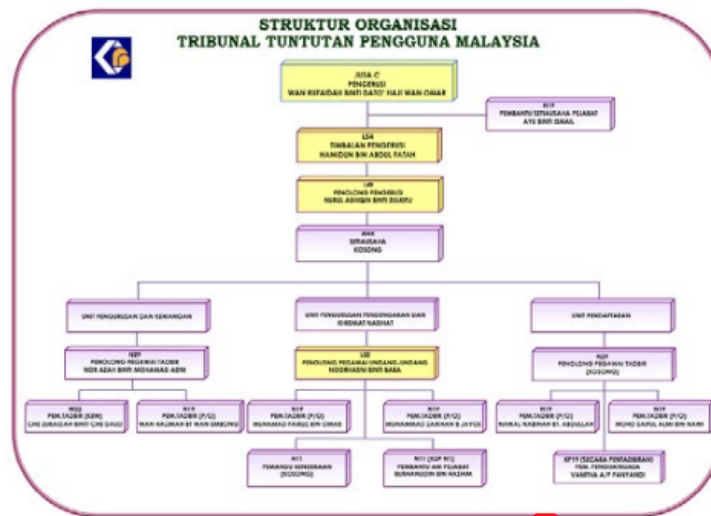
STRUKTUR ORGANISASI
TRIBUNAL TUNTUTAN PENGGUNA MALAYSIA

JUSA C
PENGERUSI
WAN RIFAIDAH BINTI DATO' HAJI WAN OMAR

N19
PEMBANTU SETIAUSAHA PEJABAT
AYU BINTI ISMAIL

L54
TIMBALAN PENGERUSI
HAMIDUN BIN ABDUL FATAH

L48
PENOLONG PENGERUSI
NURUL ASHIQIN BINTI ZULKIFLI

N44
SETIAUSAHA
KOSONG

UNIT PENGURUSAN DAN KEWANGAN

N29
PENOLONG PEGAWAI TADBIR
NOR AZAH BINTI MOHAMAD ADNI

W22
PEM.TADBIR (KEW)
CHE ZURAIDAH BINTI CHE DAUD

N19
PEM.TADBIR (P/O)
WAN HALIMAH BT WAN EMBONG

UNIT PENGURUSAN PENDENGARAN DAN KHIDMAT NASIHAT

L32
PENOLONG PEGAWAI UNDANG-UNDANG
NOORHASNI BINTI BABA

N19
PEM.TADBIR (P/O)
MUHAMAD FAIRUZ BIN OMAR

N19
PEM.TADBIR (P/O)
MUHAMMAD ZAKARIA B JAYUS

N11
PEMANDU KENDERAAN
(KOSONG)

N11 (KUP N1)
PEMBANTU AM PEJABAT
BURHANUDIN BIN HASHIM

UNIT PENDAFTARAN

N29
PENOLONG PEGAWAI TADBIR
(KOSONG)

N19
PEM.TADBIR (P/O)
NIRMAL NABIHAH BT. ABDULLAH

N19
PEM.TADBIR (P/O)
MOHD SAIFUL AZMI BIN NAIMI

KP19 (SECARA PENTADBIRAN)
PEM. PENGUATKUASA
VANITHA A/P PANTANDI